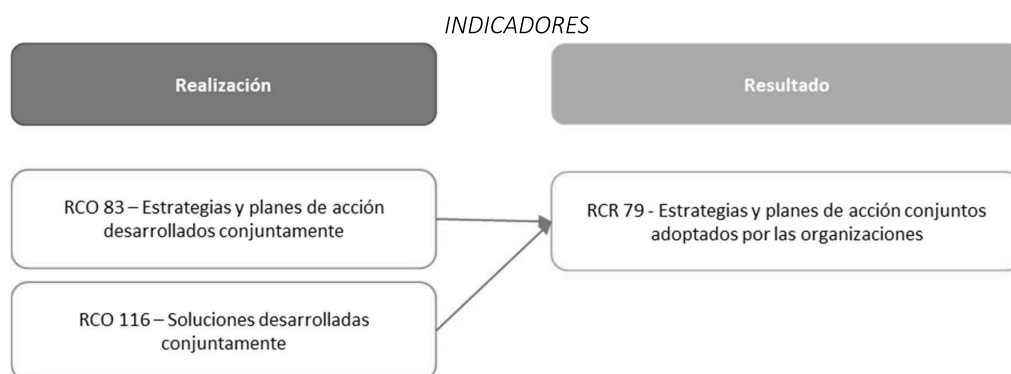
INDICADORES

Realización

Resultado

RCO 83 – Estrategias y planes de acción desarrollados conjuntamente

RCR 79 - Estrategias y planes de acción conjuntos adoptados por las organizaciones

RCO 116 – Soluciones desarrolladas conjuntamente